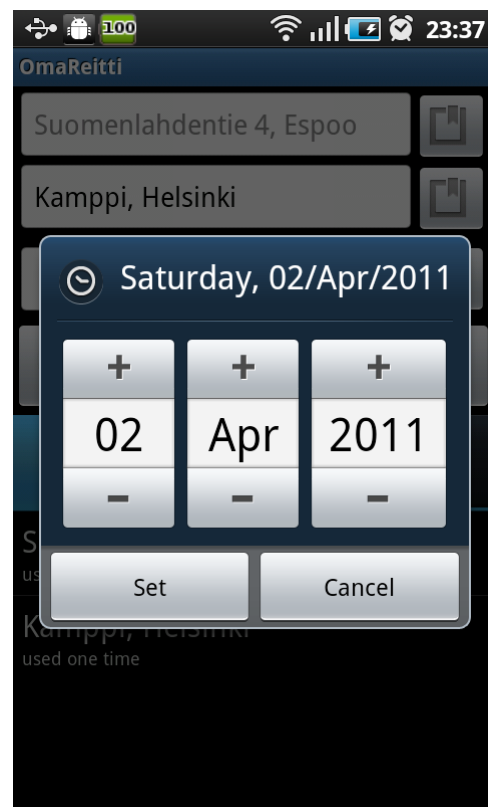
100 23:37

OmaReitti

Suomenlahdentie 4, Espoo

Kamppi, Helsinki

Saturday, 02/Apr/2011

| + | + | + |
|---|---|---|
| 02 | Apr | 2011 |
| − | − | − |

Set Cancel

S
use

Kamppi, Helsinki
used one time